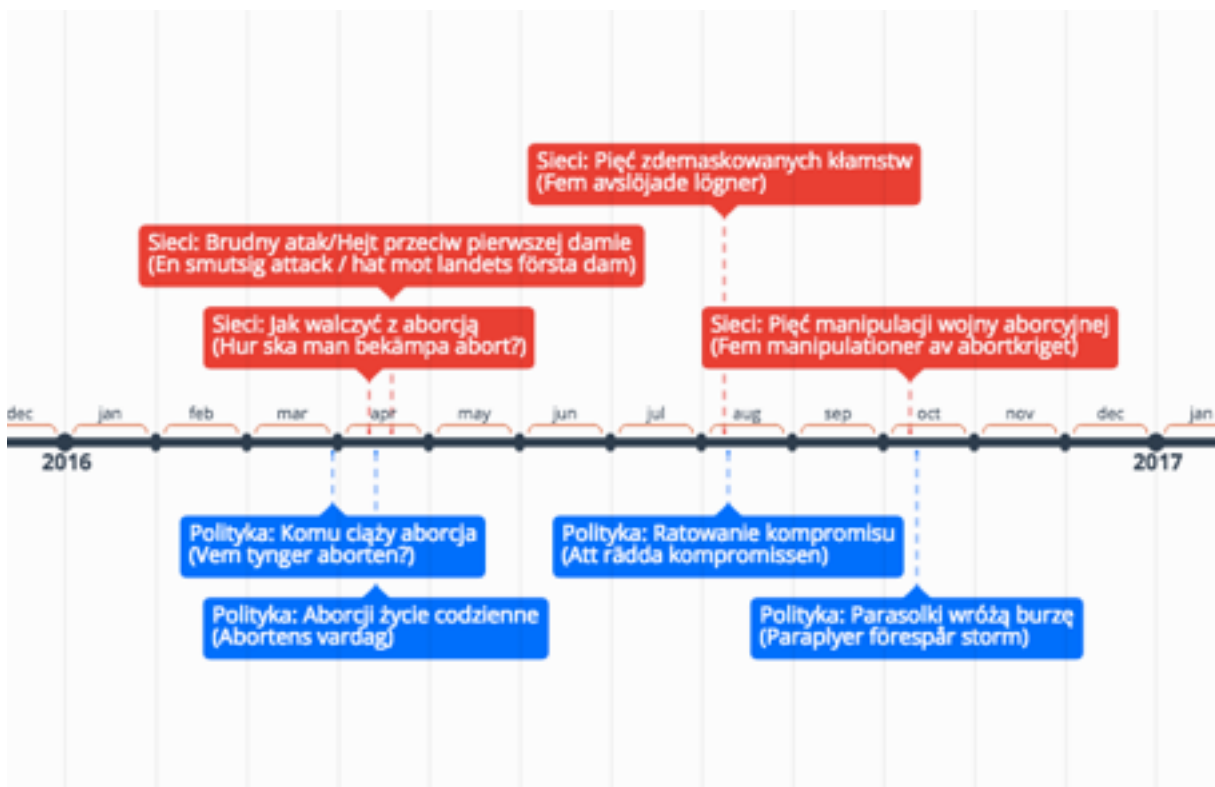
Sieci: Pięć zdemaskowanych kłamstw
(Fem avslöjade lögner)

Sieci: Brudny atak/Hejt przeciw pierwszej damie
(En smutsig attack / hat mot landets första dam)

Sieci: Jak walczyć z aborcją
(Hur ska man bekämpa abort?)

Sieci: Pięć manipulacji wojny aborcyjnej
(Fem manipulationer av abortkriget)

dec jan feb mar apr may jun jul aug sep oct nov dec jan

2016

2017

Polityka: Komu ciąży aborcja
(Vem tynger aborten?)

Polityka: Aborcji życie codzienne
(Abortens vardag)

Polityka: Ratowanie kompromisu
(Att rädda kompromissen)

Polityka: Parasolki wróżą burzę
(Paraplyer förespår storm)